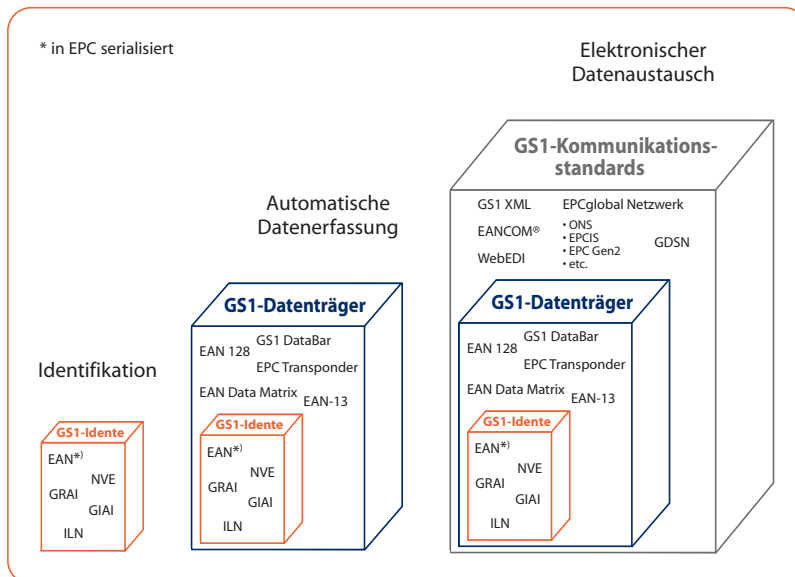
* in EPC serialisiert

Elektronischer Datenaustausch

GS1-Kommunikationsstandards

GS1 XML
EANCOM®
WebEDI
EPCglobal Netzwerk
• ONS
• EPCIS
• EPC Gen2
• etc.
GDSN

GS1-Datenträger
EAN 128
GS1 DataBar
EPC Transponder
EAN Data Matrix
EAN-13

GS1-Idente
EAN*)
NVE
GRAI
GIAI
ILN

Automatische Datenerfassung

GS1-Datenträger
EAN 128
GS1 DataBar
EPC Transponder
EAN Data Matrix
EAN-13

GS1-Idente
EAN*)
NVE
GRAI
GIAI
ILN

Identifikation

GS1-Idente
EAN*)
NVE
GRAI
GIAI
ILN